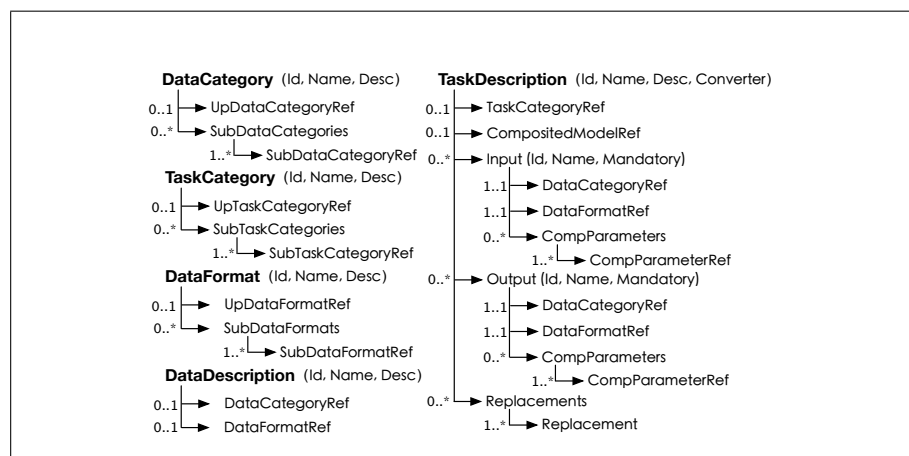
**DataCategory** (Id, Name, Desc)
0..1 UpDataCategoryRef
0..* SubDataCategories
1..* SubDataCategoryRef

**TaskCategory** (Id, Name, Desc)
0..1 UpTaskCategoryRef
0..* SubTaskCategories
1..* SubTaskCategoryRef

**DataFormat** (Id, Name, Desc)
0..1 UpDataFormatRef
0..* SubDataFormats
1..* SubDataFormatRef

**DataDescription** (Id, Name, Desc)
0..1 DataCategoryRef
0..1 DataFormatRef

**TaskDescription** (Id, Name, Desc, Converter)
0..1 TaskCategoryRef
0..1 CompositedModelRef
0..* Input (Id, Name, Mandatory)
1..1 DataCategoryRef
1..1 DataFormatRef
0..* CompParameters
1..* CompParameterRef
0..* Output (Id, Name, Mandatory)
1..1 DataCategoryRef
1..1 DataFormatRef
0..* CompParameters
1..* CompParameterRef
0..* Replacements
1..* Replacement